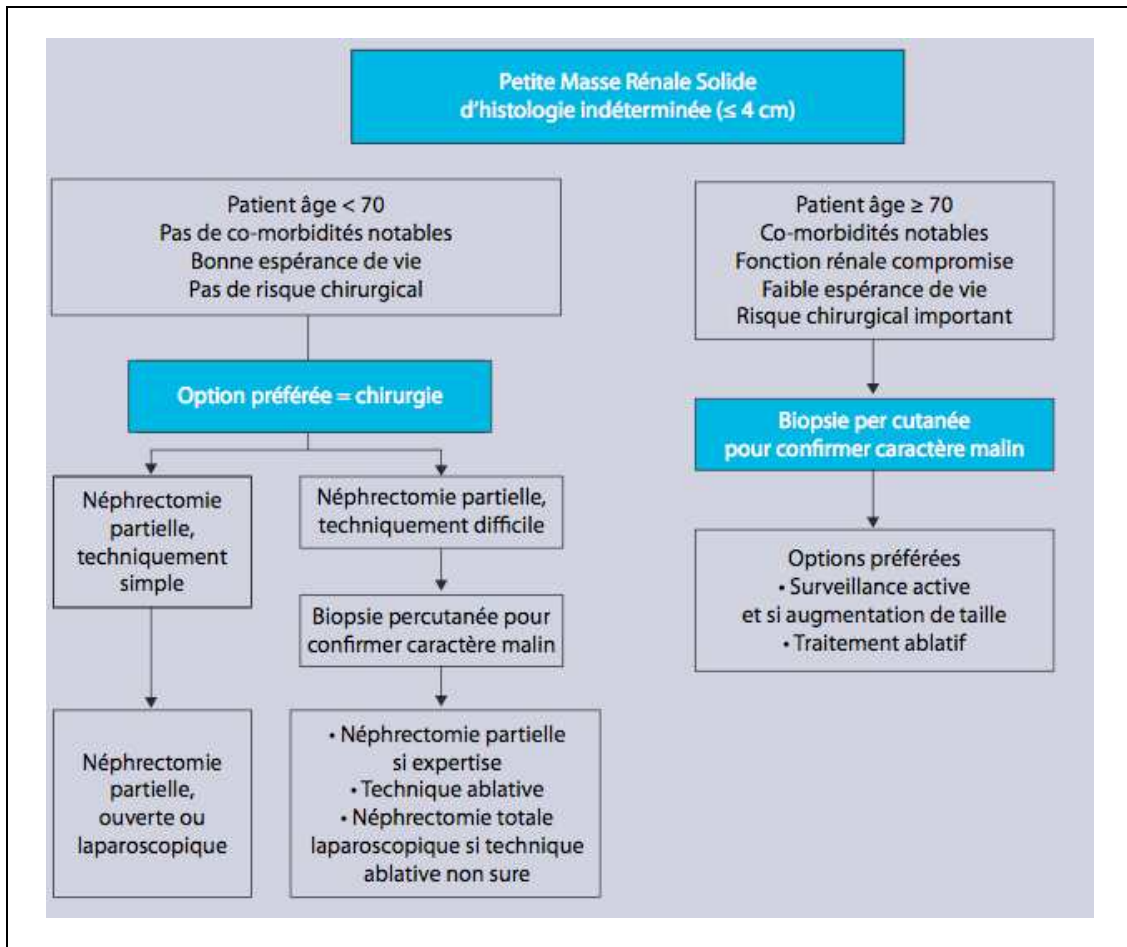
Petite Masse Rénale Solide
d'histologie indéterminée (≤ 4 cm)

Patient âge < 70
Pas de co-morbidités notables
Bonne espérance de vie
Pas de risque chirurgical

Option préférée = chirurgie

Néphrectomie partielle, techniquement simple

Néphrectomie partielle, ouverte ou laparoscopique

Néphrectomie partielle, techniquement difficile

Biopsie percutanée pour confirmer caractère malin

• Néphrectomie partielle si expertise
• Technique ablative
• Néphrectomie totale laparoscopique si technique ablative non sure

Patient âge ≥ 70
Co-morbidités notables
Fonction rénale compromise
Faible espérance de vie
Risque chirurgical important

Biopsie per cutanée pour confirmer caractère malin

Options préférées
• Surveillance active
et si augmentation de taille
• Traitement ablatif